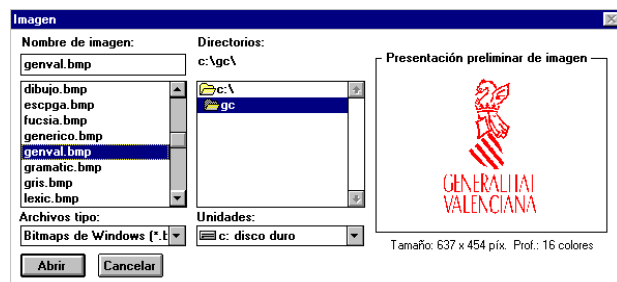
Imagen

Nombre de imagen:

genval.bmp

dibujo.bmp
escpga.bmp
fucsia.bmp
generico.bmp
genval.bmp
gramatic.bmp
gris.bmp
lexic.bmp

Directorios:

c:\gc\

c:\
gc

Presentación preliminar de imagen

GENERALITAT VALENCIANA

Archivos tipo:

Bitmaps de Windows (*.b

Unidades:

c: disco duro

Tamaño: 637 x 454 píx. Prof.: 16 colores

Abrir

Cancelar